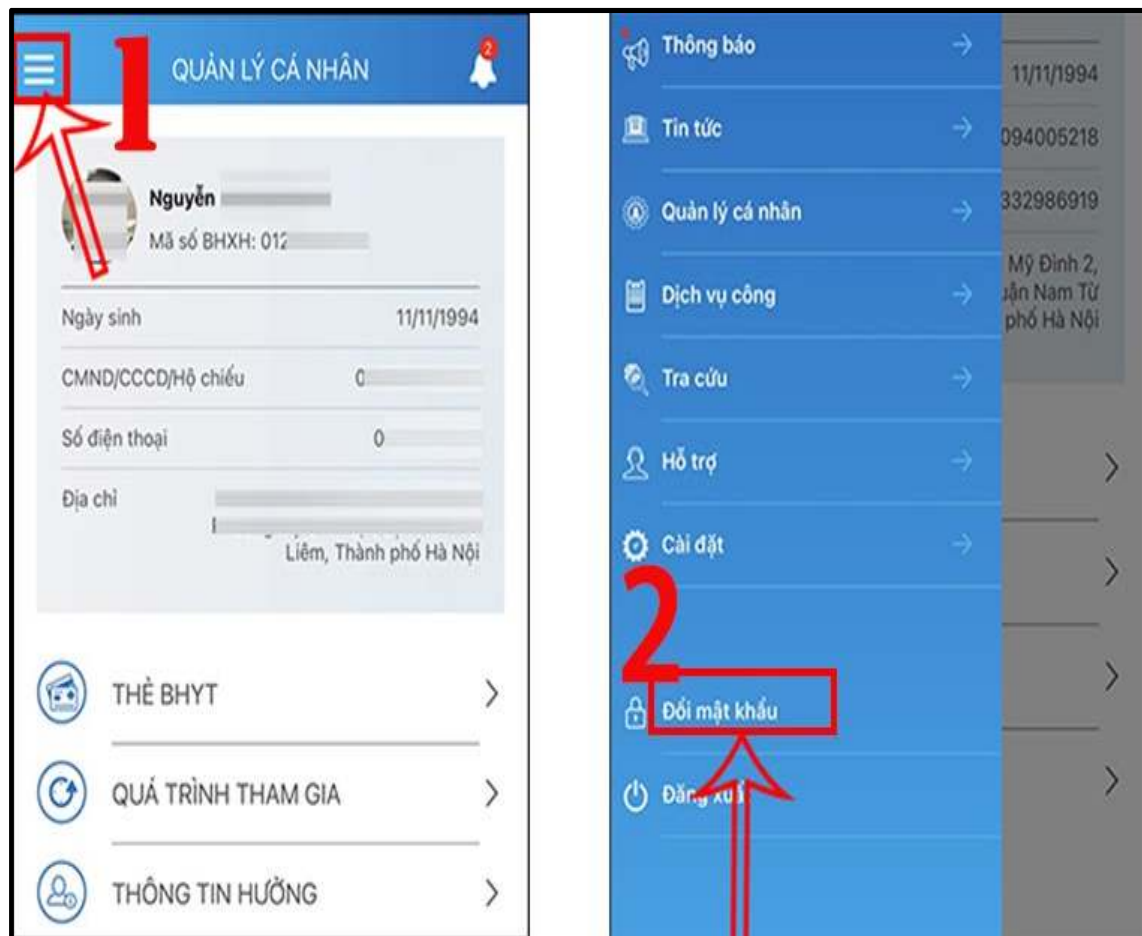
1

QUẢN LÝ CÁ NHÂN

2

Nguyễn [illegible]

Mã số BHXH: 012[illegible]

Ngày sinh 11/11/1994

CMND/CCCD/Hộ chiếu 0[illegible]

Số điện thoại 0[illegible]

Địa chỉ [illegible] Liêm, Thành phố Hà Nội

THẺ BHYT

QUÁ TRÌNH THAM GIA

THÔNG TIN HƯỞNG

Thông báo

Tin tức

Quản lý cá nhân

Dịch vụ công

Tra cứu

Hỗ trợ

Cài đặt

2

Đổi mật khẩu

Đăng xu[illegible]

11/11/1994

094005218

332986919

Mỹ Đình 2, uận Nam Từ phố Hà Nội